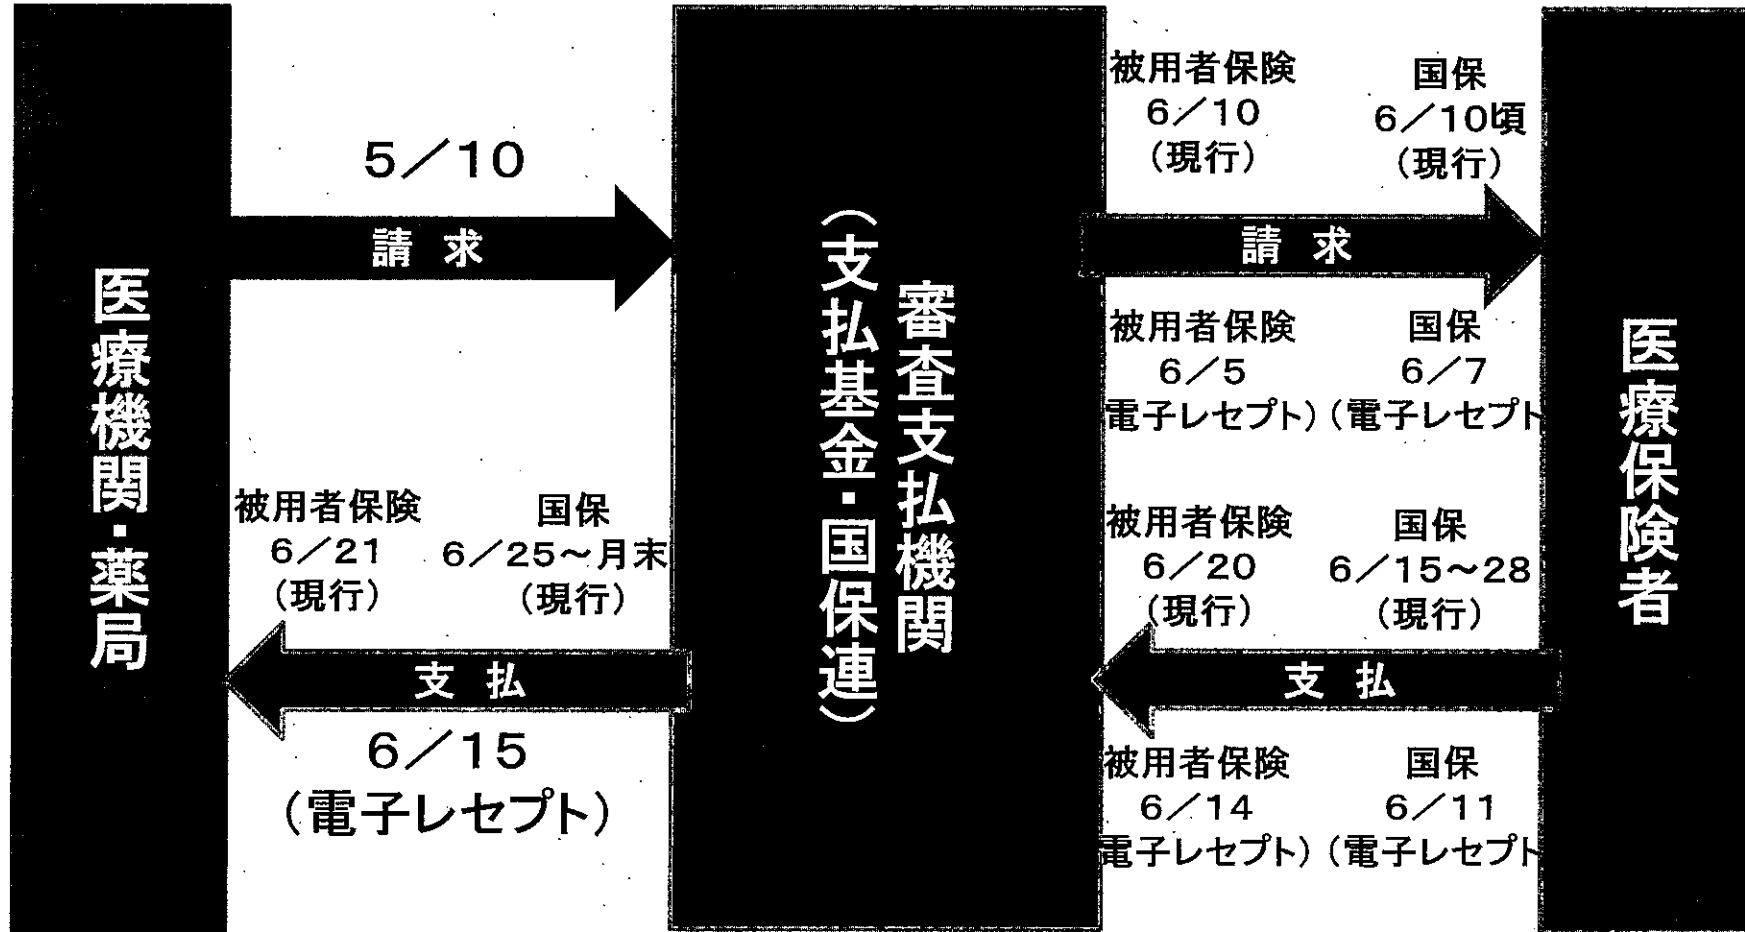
医療機関・薬局

5／10

請 求

被用者保険
6／21
（現行）

国保
6／25～月末
（現行）

支 払

6／15
（電子レセプト）

審査支払機関
（支払基金・国保連）

被用者保険
6／10
（現行）

国保
6／10頃
（現行）

請 求

被用者保険
6／5
電子レセプト）

国保
6／7
（電子レセプト

被用者保険
6／20
（現行）

国保
6／15～28
（現行）

支 払

被用者保険
6／14
電子レセプト）

国保
6／11
（電子レセプト

医療保険者